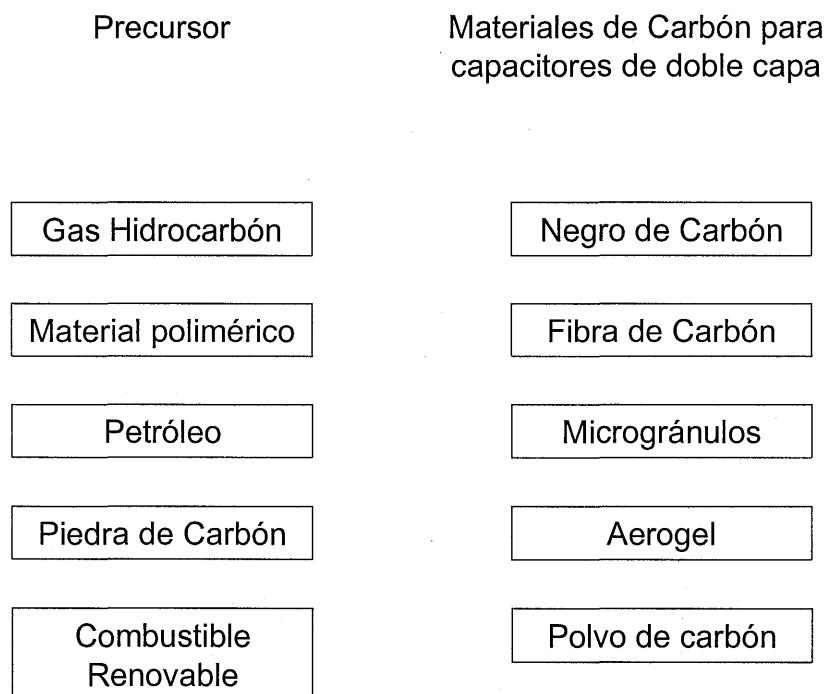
Precursor

Materiales de Carbón para capacitores de doble capa

Gas Hidrocarbón

Negro de Carbón

Material polimérico

Fibra de Carbón

Petróleo

Microgránulos

Piedra de Carbón

Aerogel

Combustible Renovable

Polvo de carbón